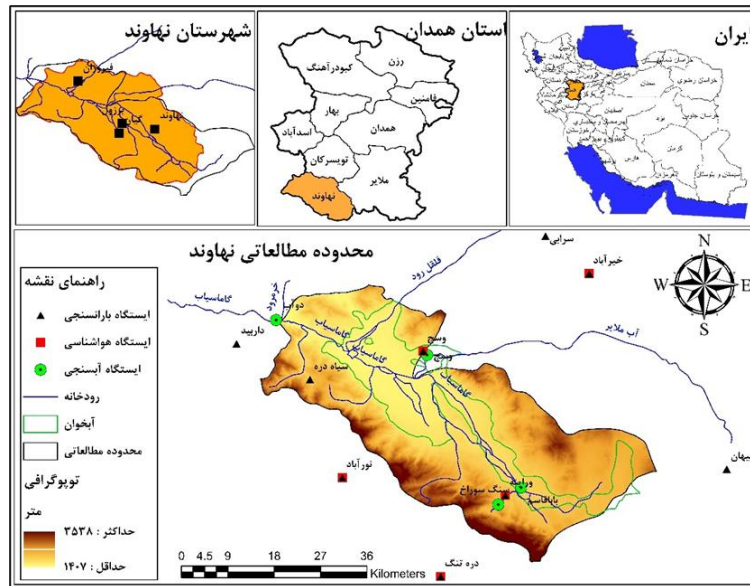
شهرستان نهاوند
فیروزان
نهاوند

استان همدان
رزن
کبودرآهنگ
فامنین
بهار
همدان
اسدآباد
تویسرکان
ملایر
نهاوند

ایران

محدوده مطالعاتی نهاوند

راهنمای نقشه
ایستگاه بارانسنجی
ایستگاه هواشناسی
ایستگاه آبسنجی
رودخانه
آبخوان
محدوده مطالعاتی

توپوگرافی
متر
حداکثر : ۳۵۳۸
حداقل : ۱۴۰۷

N
W
E
S

سرابی
خیرآباد
قلقل رود
گاماسیاب
خزل رود
دوآب
داربید
گاماسیاب
سیاه دره
وسج
وسج
آب ملایر
گاماسیاب
گاماسیاب
نورآباد
جهان
سنگ سوراخ
باباقاسم
دره تنگ

0 4.5 9 18 27 36
Kilometers